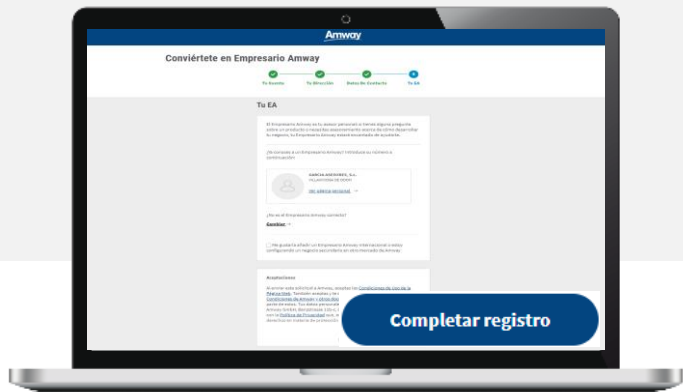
Amway

Conviértete en Empresario Amway

Tu Cuenta
Tu Dirección
Datos De Contacto
Tu EA

Tu EA

El Empresario Amway es tu asesor personal si tienes alguna pregunta sobre un producto o necesitas asesoramiento sobre cómo desarrollar tu negocio, tu Empresario Amway estará encantado de ayudarte.

¿Conoces a un Empresario Amway? Introduce su número o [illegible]

GARCIA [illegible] S.L.
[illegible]

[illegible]

¿Es es el Empresario Amway correcto?

Cambiar

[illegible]

Aceptaciones

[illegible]

Completar registro